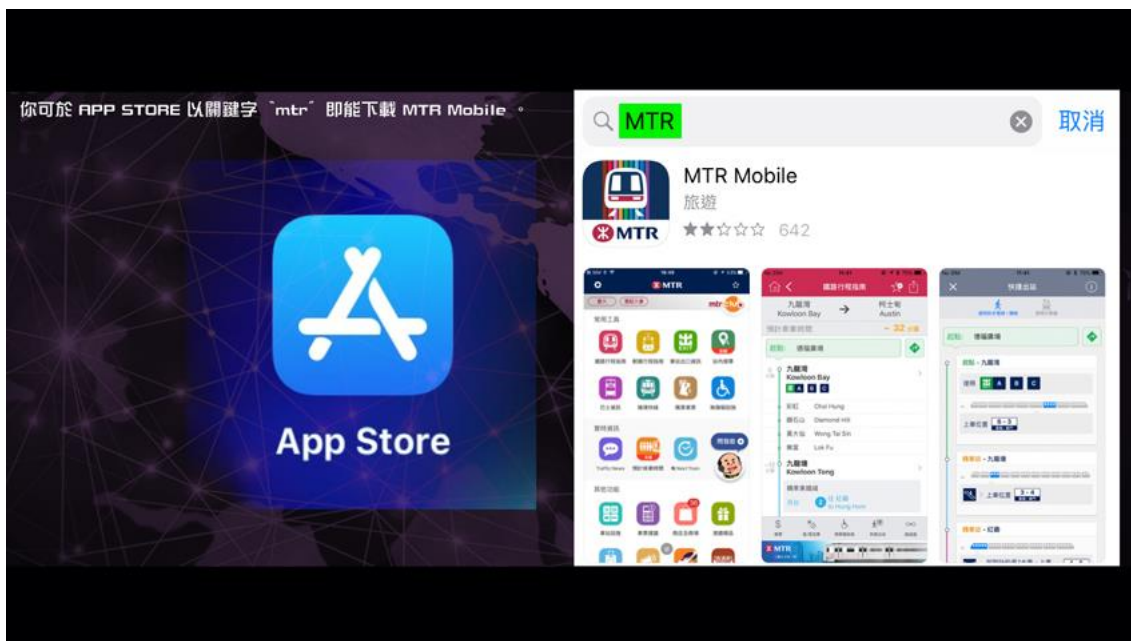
你可於 APP STORE 以關鍵字〝mtr〞即能下載 MTR Mobile 。

App Store

MTR

取消

MTR Mobile

旅遊

642

MTR

九龍灣 Kowloon Bay

彩虹 Choi Hung

鑽石山 Diamond Hill

黃大仙 Wong Tai Sin

樂富 Lok Fu

九龍塘 Kowloon Tong

MTR